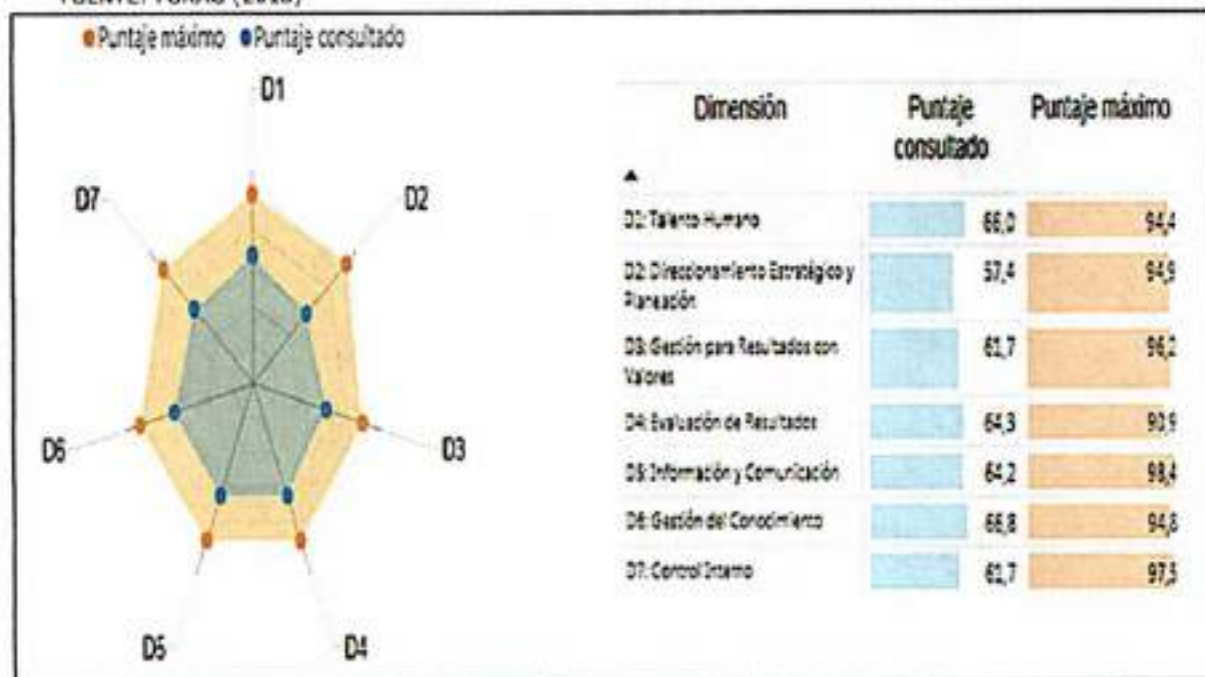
FUENTE: FURAG (2018)

Puntaje máximo Puntaje consultado

D1
D2
D3
D4
D5
D6
D7

| Dimensión ▲ | Puntaje consultado | Puntaje máximo |
|---|---|---|
| D1: Talento Humano | 66,0 | 94,4 |
| D2: Direccionamiento Estratégico y Planeación | 57,4 | 94,9 |
| D3: Gestión para Resultados con Valores | 61,7 | 96,2 |
| D4: Evaluación de Resultados | 64,3 | 90,9 |
| D5: Información y Comunicación | 64,2 | 98,4 |
| D6: Gestión del Conocimiento | 66,8 | 94,8 |
| D7: Control Interno | 61,7 | 97,3 |